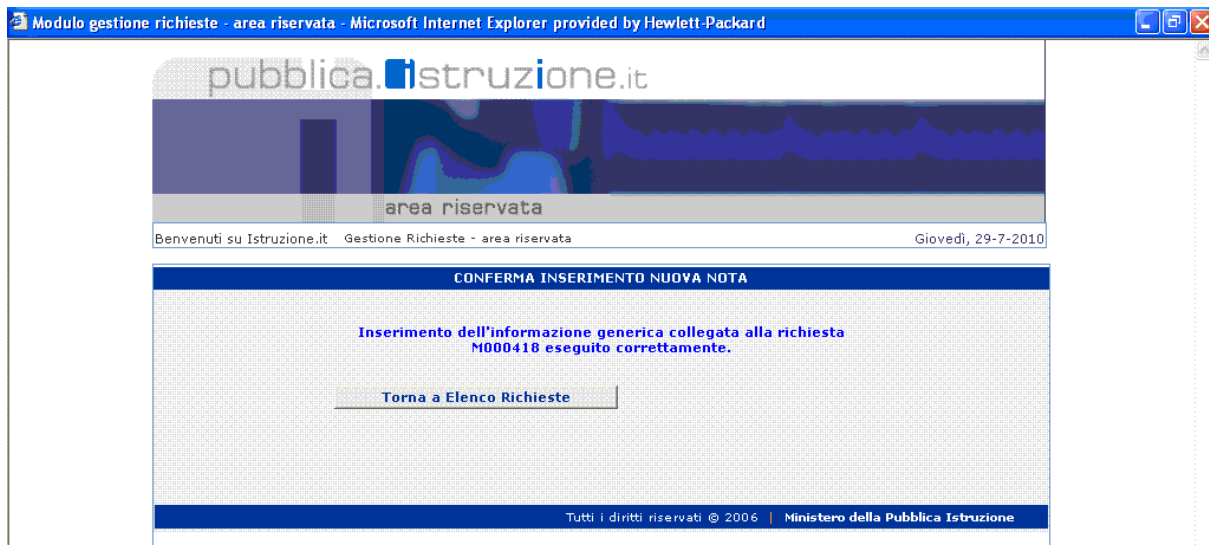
Modulo gestione richieste - area riservata - Microsoft Internet Explorer provided by Hewlett-Packard

pubblica.istruzione.it

area riservata

Benvenuti su Istruzione.it Gestione Richieste - area riservata Giovedì, 29-7-2010

CONFERMA INSERIMENTO NUOVA NOTA

Inserimento dell'informazione generica collegata alla richiesta M000418 eseguito correttamente.

Torna a Elenco Richieste

Tutti i diritti riservati © 2006 | Ministero della Pubblica Istruzione